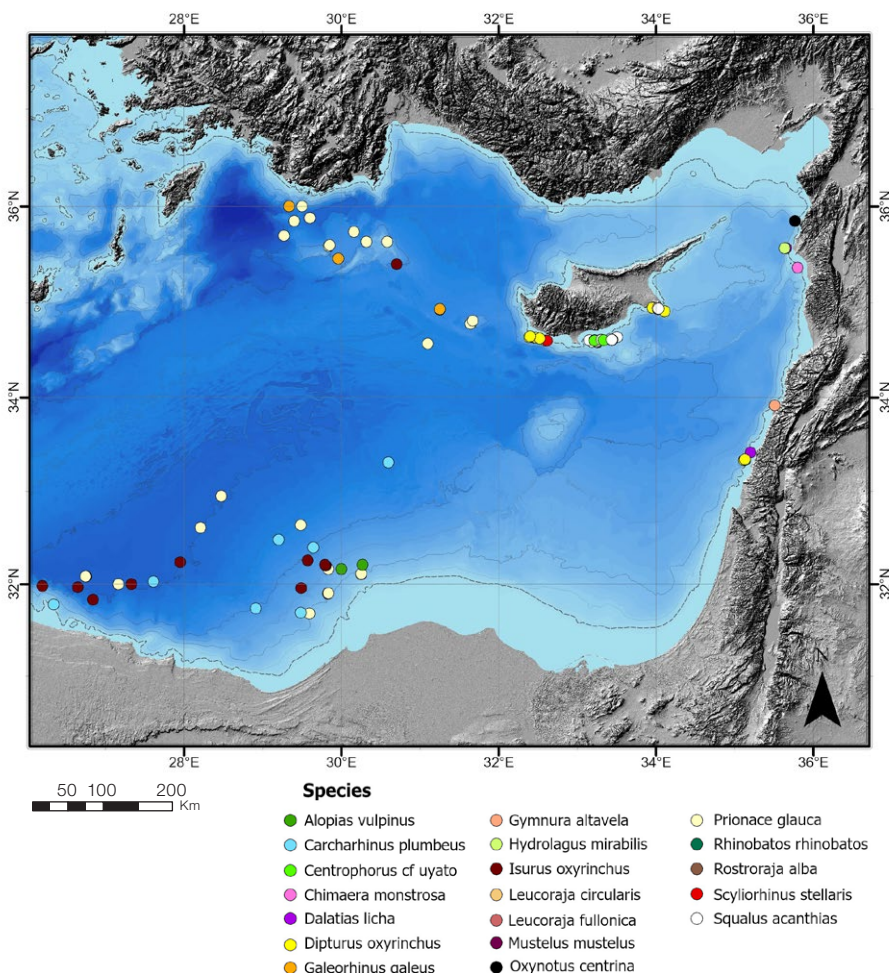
28°E 30°E 32°E 34°E 36°E

36°N
34°N
32°N

36°N
34°N
32°N

N

28°E 30°E 32°E 34°E 36°E

50 100 200 Km

Species

Alopias vulpinus
Carcharhinus plumbeus
Centrophorus cf uyato
Chimaera monstrosa
Dalatias licha
Dipturus oxyrinchus
Galeorhinus galeus

Gymnura altavela
Hydrolagus mirabilis
Isurus oxyrinchus
Leucoraja circularis
Leucoraja fullonica
Mustelus mustelus
Oxynotus centrina

Prionace glauca
Rhinobatos rhinobatos
Rostroraja alba
Scyliorhinus stellaris
Squalus acanthias